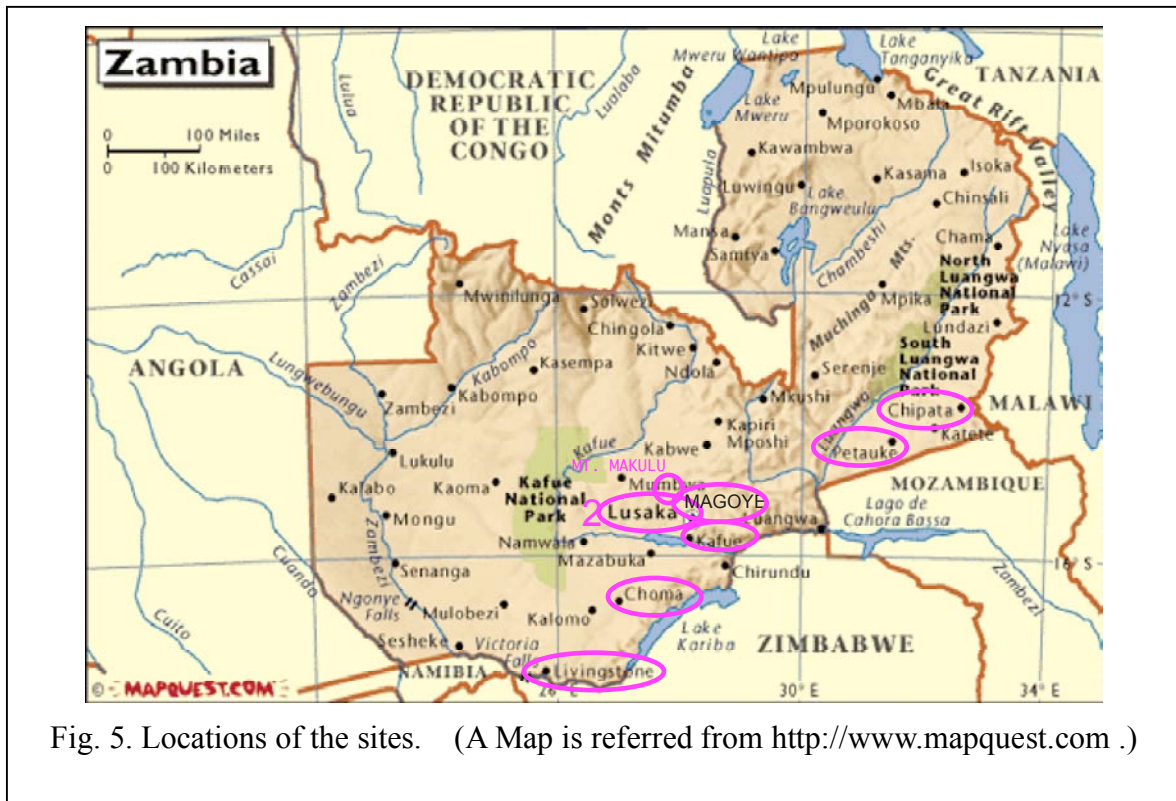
Zambia

0 100 Miles
0 100 Kilometers

DEMOCRATIC REPUBLIC OF THE CONGO

TANZANIA
ANGOLA
MALAWI
MOZAMBIQUE
ZIMBABWE
NAMIBIA

Lake Mweru Wantipa
Lake Tanganyika
Great Rift Valley
Lake Mweru
Lake Bangweulu
Lake Nyasa (Malawi)
Lago de Cahora Bassa
Lake Kariba
Monts Mitumba
Muchinga Mts.

Lulua
Lualaba
Luapula
Cassai
Zambezi
Chambeshi
Kabompo
Lungwebungu
Kafue
Luangwa
Cuando
Cuito
Zambezi

Mpulungu
Mbala
Mporokoso
Kawambwa
Kasama
Isoka
Luwingu
Chinsali
Mansa
Samfya
Chama
North Luangwa National Park
Mpika
Lundazi
South Luangwa National Park
Mwinilunga
Solwezi
Chingola
Kitwe
Kasempa
Ndola
Serenje
Zambezi
Kabompo
Mkushi
Chipata
Katete
Kapiri Mposhi
Petauke
Lukulu
Kabwe
MT. MAKULU
Mumbwa
Kalabo
Kaoma
Kafue National Park
MAGOYE
2
Lusaka
Mongu
Luangwa
Kafue
Namwala
Mazabuka
Senanga
Chirundu
Choma
Ngonye Falls
Mulobezi
Kalomo
Sesheke
Victoria Falls
Livingstone

12° S
16° S
26° E
30° E
34° E

© MAPQUEST.COM

Fig. 5. Locations of the sites. (A Map is referred from http://www.mapquest.com .)